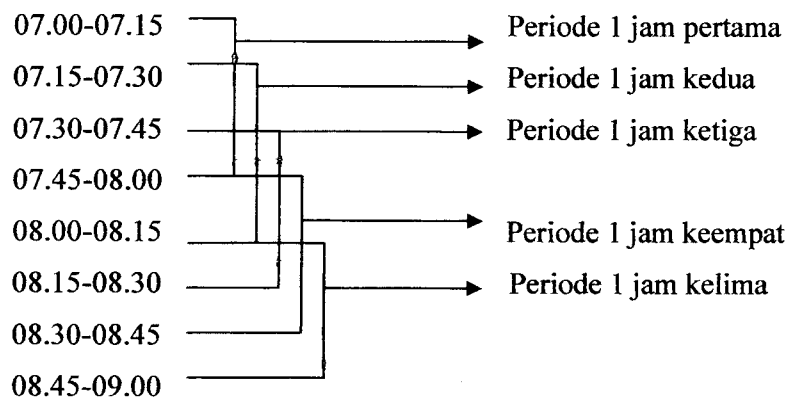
07.00-07.15
07.15-07.30
07.30-07.45
07.45-08.00
08.00-08.15
08.15-08.30
08.30-08.45
08.45-09.00

Periode 1 jam pertama
Periode 1 jam kedua
Periode 1 jam ketiga
Periode 1 jam keempat
Periode 1 jam kelima